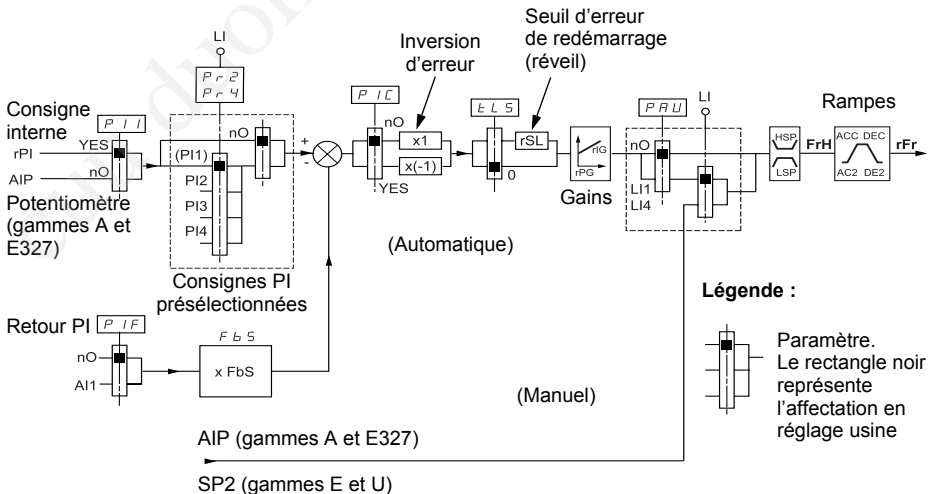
LI
Pr2
Pr4

Inversion d'erreur

Seuil d'erreur de redémarrage (réveil)

Consigne interne
PII
YES
rPI
nO
AIP
Potentiomètre (gammes A et E327)

(PI1)
PI2
PI3
PI4
nO
Consignes PI présélectionnées

+
-

PIC
nO
x1
x(-1)
YES

tLS
rSL
0

rIG
rPG
Gains

PAU
LI
nO
LI1
LI4

HSP
LSP
FrH
ACC DEC
AC2 DE2
rFr
Rampes

(Automatique)

Légende :

Retour PI PIF
nO
AI1
FbS
x FbS

(Manuel)

Paramètre.
Le rectangle noir représente l'affectation en réglage usine

AIP (gammes A et E327)

SP2 (gammes E et U)